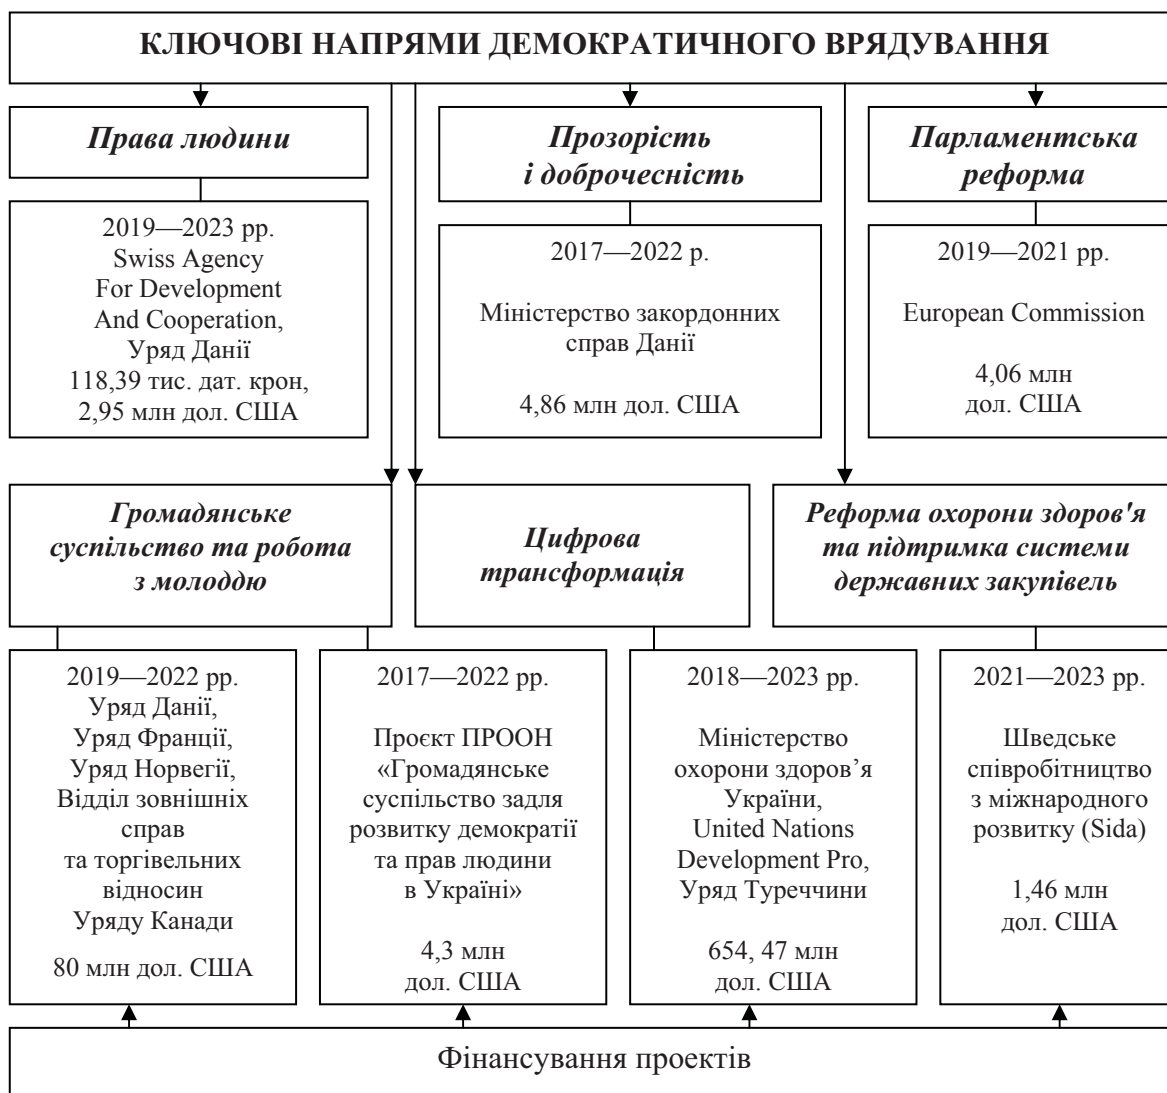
КЛЮЧОВІ НАПРЯМИ ДЕМОКРАТИЧНОГО ВРЯДУВАННЯ

Права людини

2019—2023 рр. Swiss Agency For Development And Cooperation, Уряд Данії 118,39 тис. дат. крон, 2,95 млн дол. США

Прозорість і доброчесність

2017—2022 р.

Міністерство закордонних справ Данії

4,86 млн дол. США

Парламентська реформа

2019—2021 рр.

European Commission

4,06 млн дол. США

Громадянське суспільство та робота з молоддю

Цифрова трансформація

Реформа охорони здоров'я та підтримка системи державних закупівель

2019—2022 рр. Уряд Данії, Уряд Франції, Уряд Норвегії, Відділ зовнішніх справ та торгівельних відносин Уряду Канади

80 млн дол. США

2017—2022 рр.

Проєкт ПРООН «Громадянське суспільство задля розвитку демократії та прав людини в Україні»

4,3 млн дол. США

2018—2023 рр.

Міністерство охорони здоров’я України, United Nations Development Pro, Уряд Туреччини

654, 47 млн дол. США

2021—2023 рр.

Шведське співробітництво з міжнародного розвитку (Sida)

1,46 млн дол. США

Фінансування проектів